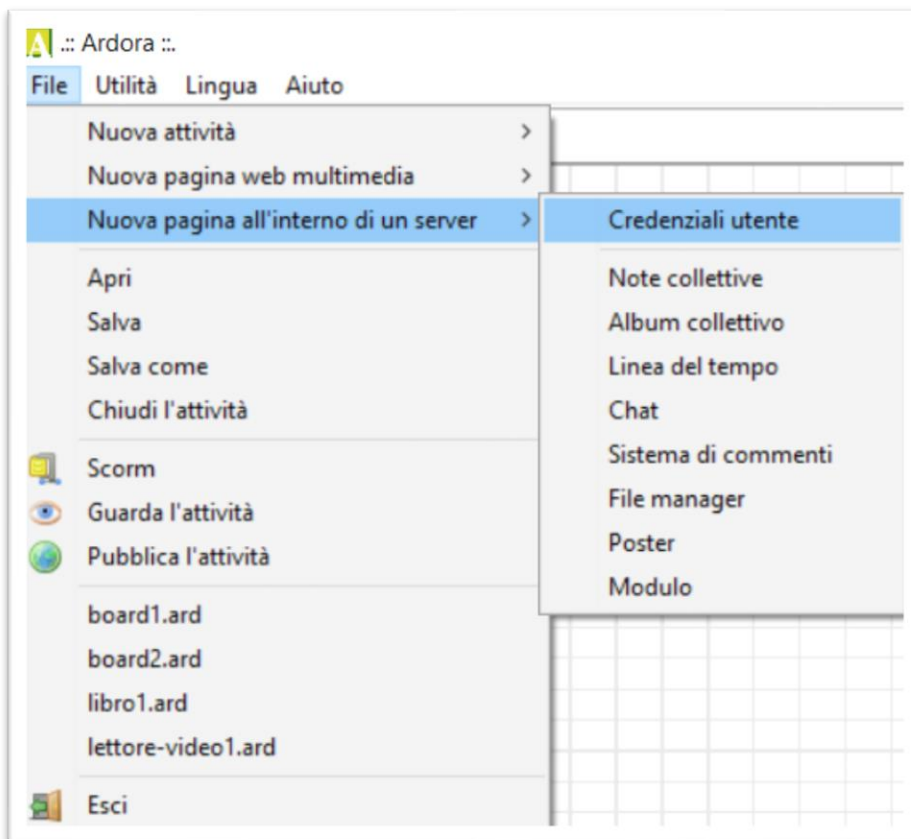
A .:: Ardora ::.
File Utilità Lingua Aiuto

Nuova attività >
Nuova pagina web multimedia >
Nuova pagina all'interno di un server >

Apri
Salva
Salva come
Chiudi l'attività

Scorm
Guarda l'attività
Pubblica l'attività

board1.ard
board2.ard
libro1.ard
lettore-video1.ard

Esci

Credenziali utente

Note collettive
Album collettivo
Linea del tempo
Chat
Sistema di commenti
File manager
Poster
Modulo